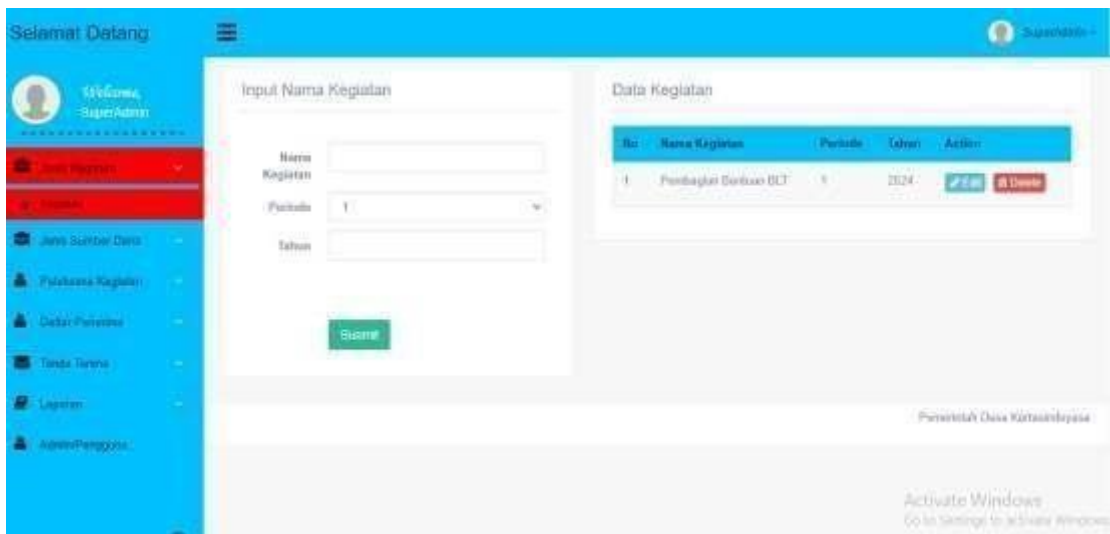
Selamat Datang

SuperAdmin

Welcome, SuperAdmin

Jenis Kegiatan

Kegiatan

Jenis Sumber Dana

Pelaksana Kegiatan

Daftar Penerima

Tanda Terima

Laporan

Admin/Pengguna

Input Nama Kegiatan

Nama Kegiatan

Periode 1

Tahun

Submit

Data Kegiatan

| No | Nama Kegiatan | Periode | Tahun | Action |
|---|---|---|---|---|
| 1 | Pembagian Bantuan BLT | 1 | 2024 | Edit Delete |

Pemerintah Desa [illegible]

Activate Windows
Go to Settings to activate Windows.